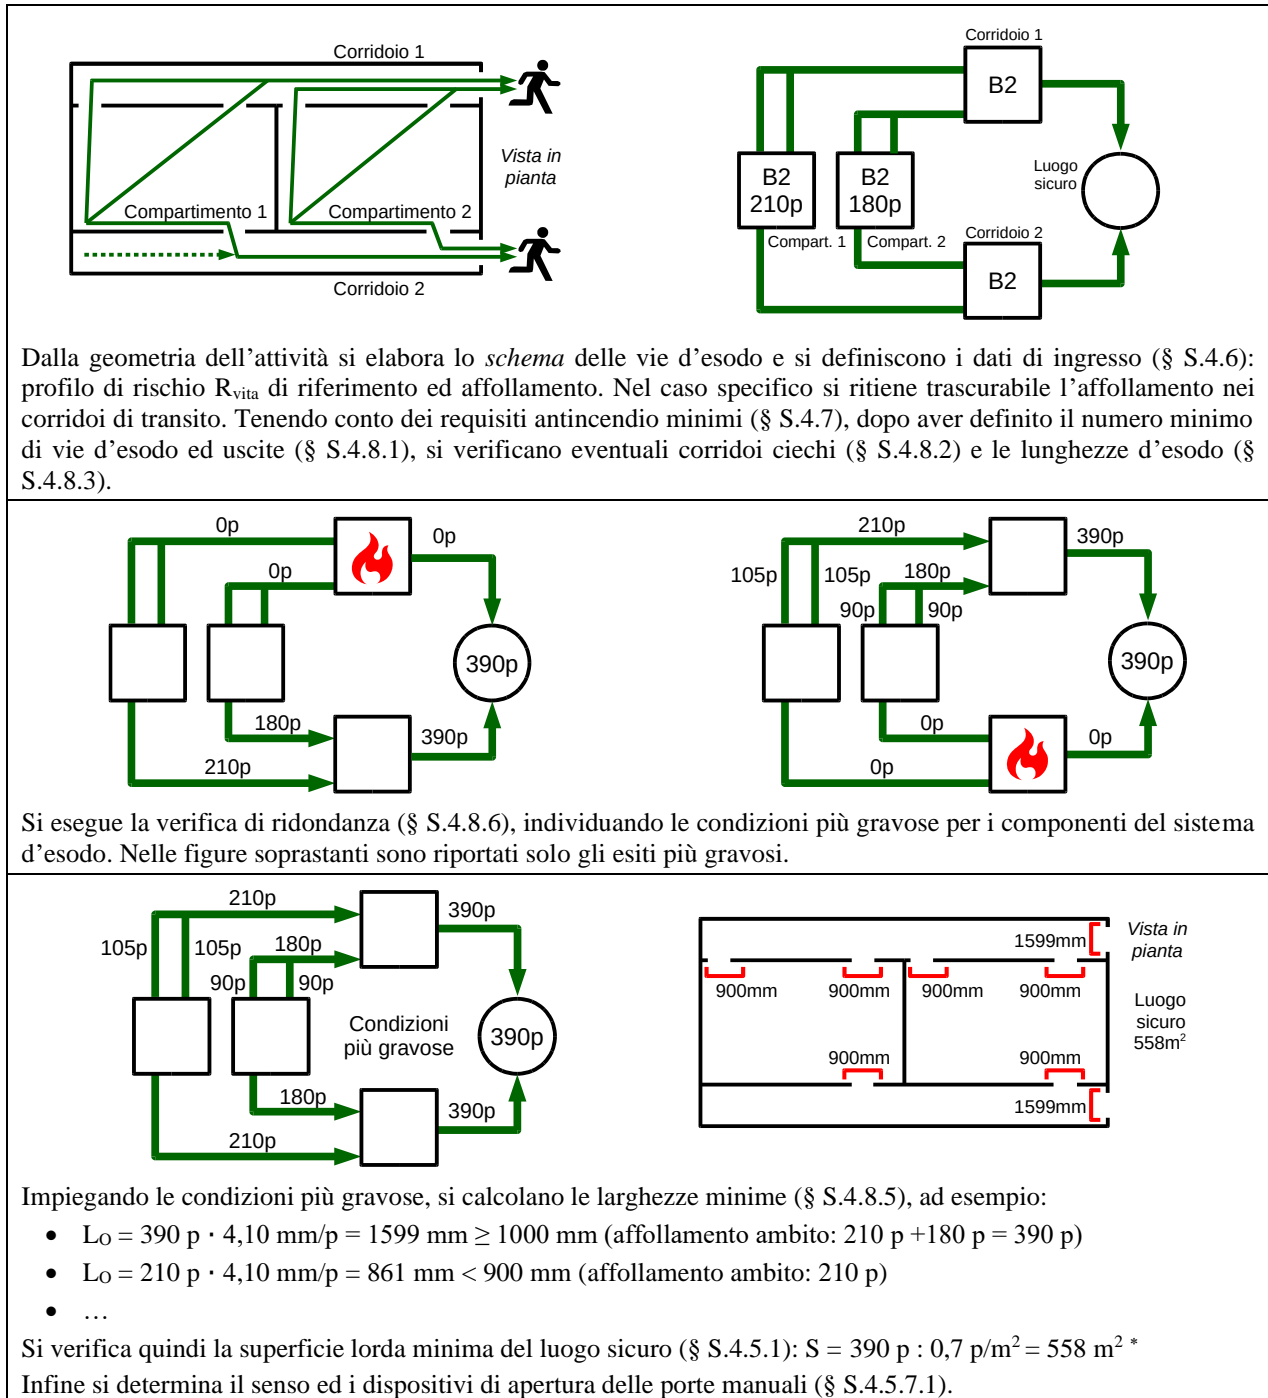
Corridoio 1

Compartimento 1

Compartimento 2

Corridoio 2

Vista in pianta

Corridoio 1

B2

B2 210p

B2 180p

Luogo sicuro

Compart. 1

Compart. 2

Corridoio 2

B2

Dalla geometria dell’attività si elabora lo *schema* delle vie d’esodo e si definiscono i dati di ingresso (§ S.4.6): profilo di rischio R$_{vita}$ di riferimento ed affollamento. Nel caso specifico si ritiene trascurabile l’affollamento nei corridoi di transito. Tenendo conto dei requisiti antincendio minimi (§ S.4.7), dopo aver definito il numero minimo di vie d’esodo ed uscite (§ S.4.8.1), si verificano eventuali corridoi ciechi (§ S.4.8.2) e le lunghezze d’esodo (§ S.4.8.3).

0p

0p

0p

390p

180p

390p

210p

210p

390p

105p

105p

180p

90p

90p

390p

0p

0p

0p

Si esegue la verifica di ridondanza (§ S.4.8.6), individuando le condizioni più gravose per i componenti del sistema d’esodo. Nelle figure soprastanti sono riportati solo gli esiti più gravosi.

210p

390p

105p

105p

180p

90p

90p

Condizioni più gravose

390p

180p

390p

210p

1599mm

Vista in pianta

900mm

900mm

900mm

900mm

Luogo sicuro 558m$^2$

900mm

900mm

1599mm

Impiegando le condizioni più gravose, si calcolano le larghezze minime (§ S.4.8.5), ad esempio:

- L$_O$ = 390 p · 4,10 mm/p = 1599 mm ≥ 1000 mm (affollamento ambito: 210 p +180 p = 390 p)
- L$_O$ = 210 p · 4,10 mm/p = 861 mm < 900 mm (affollamento ambito: 210 p)
- …

Si verifica quindi la superficie lorda minima del luogo sicuro (§ S.4.5.1): S = 390 p : 0,7 p/m$^2$ = 558 m$^2$ *

Infine si determina il senso ed i dispositivi di apertura delle porte manuali (§ S.4.5.7.1).